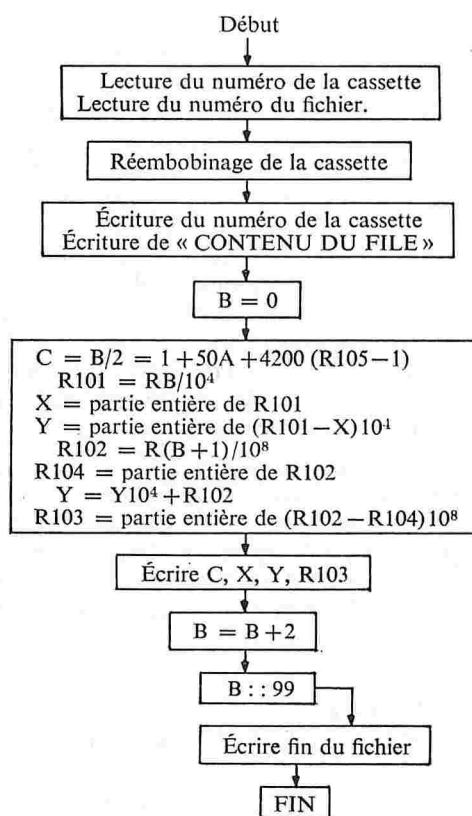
Début

Lecture du numéro de la cassette
Lecture du numéro du fichier.

Réembobinage de la cassette

Écriture du numéro de la cassette
Écriture de « CONTENU DU FILE »

B = 0

C = B/2 = 1 + 50A + 4200 (R105 − 1)
R101 = RB/$10^4$
X = partie entière de R101
Y = partie entière de (R101 − X) $10^4$
R102 = R(B + 1)/$10^8$
R104 = partie entière de R102
Y = Y$10^4$ + R102
R103 = partie entière de (R102 − R104) $10^8$

Écrire C, X, Y, R103

B = B + 2

B : : 99

Écrire fin du fichier

FIN